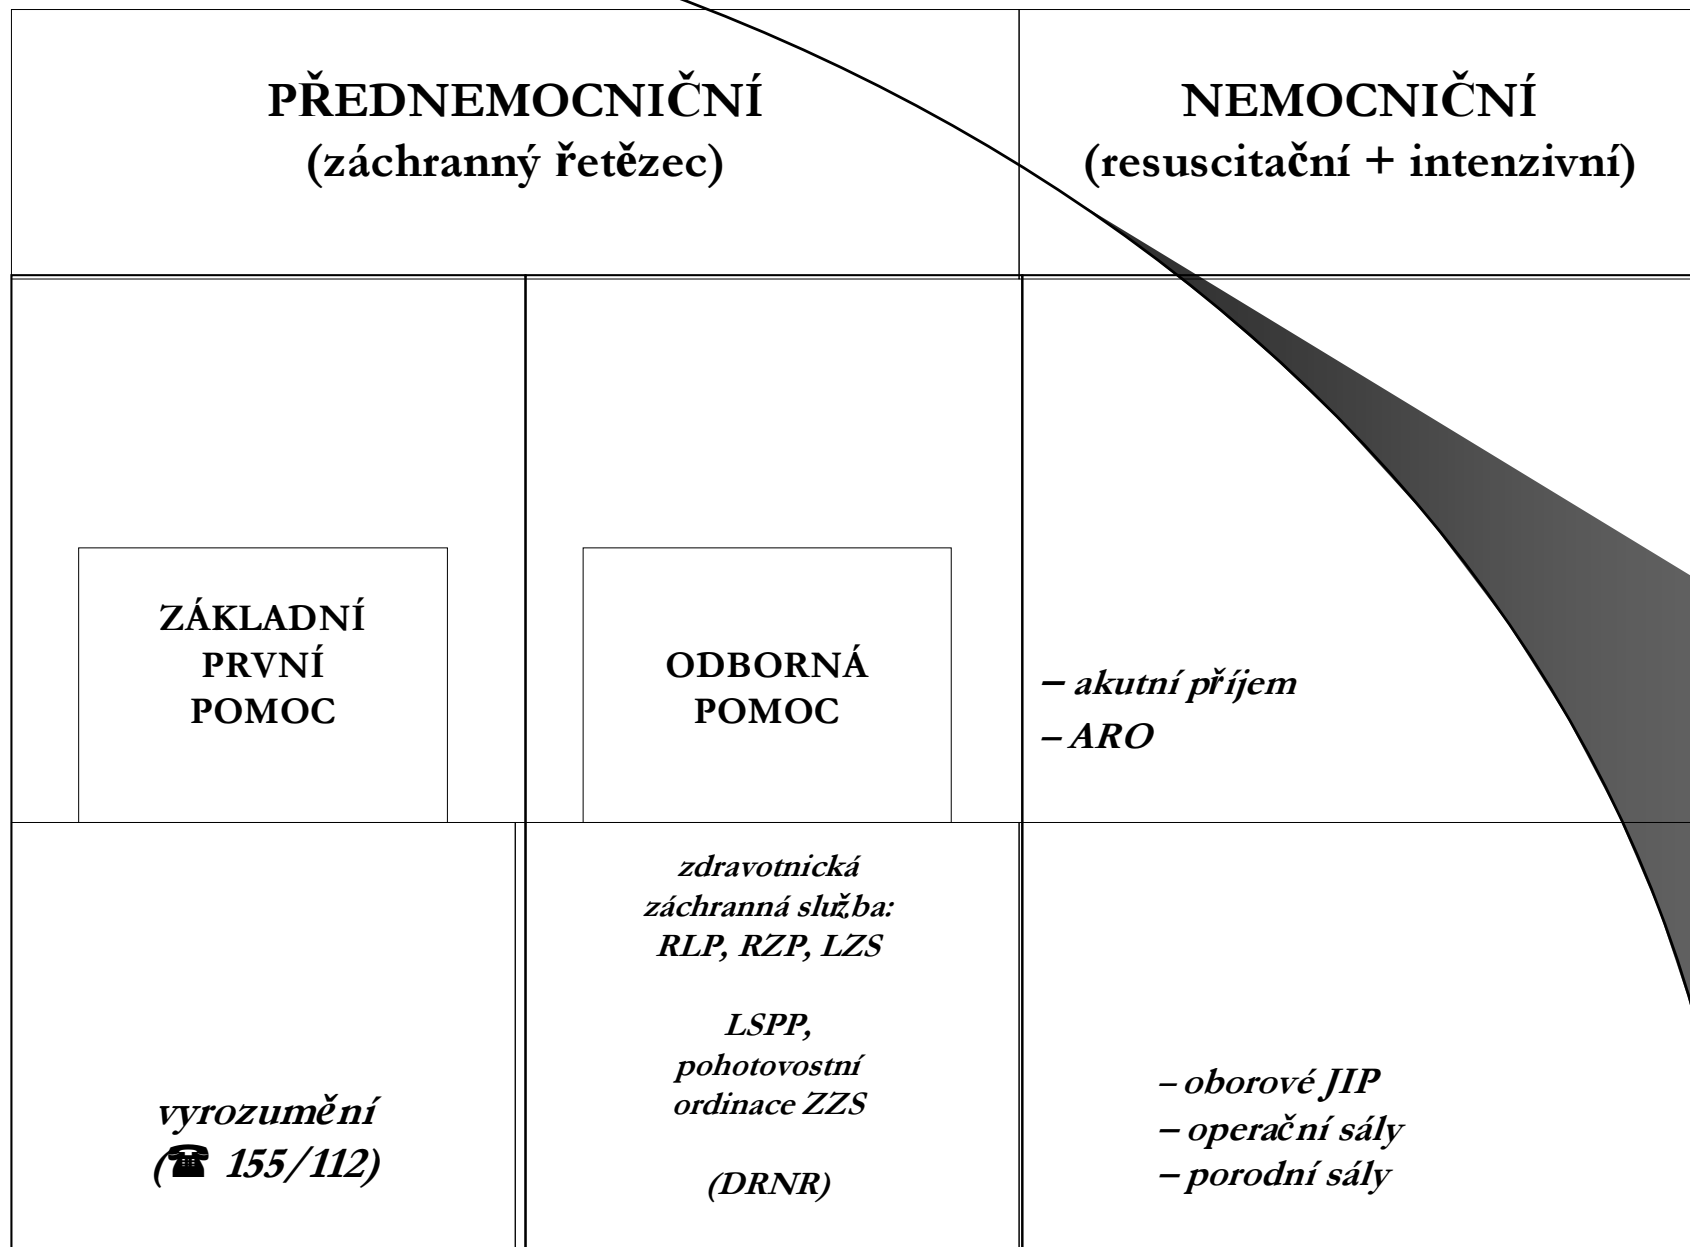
| PŘEDNEMOCNIČNÍ (záchranný řetězec) | | NEMOCNIČNÍ (resuscitační + intenzivní) |
|---|---|---|
| ZÁKLADNÍ PRVNÍ POMOC | ODBORNÁ POMOC | – akutní příjem<br>– ARO |
| vyrozumění (☎ 155/112) | zdravotnická záchranná služba: RLP, RZP, LZS<br><br>LSPP, pohotovostní ordinace ZZS<br><br>(DRNR) | – oborové JIP<br>– operační sály<br>– porodní sály |